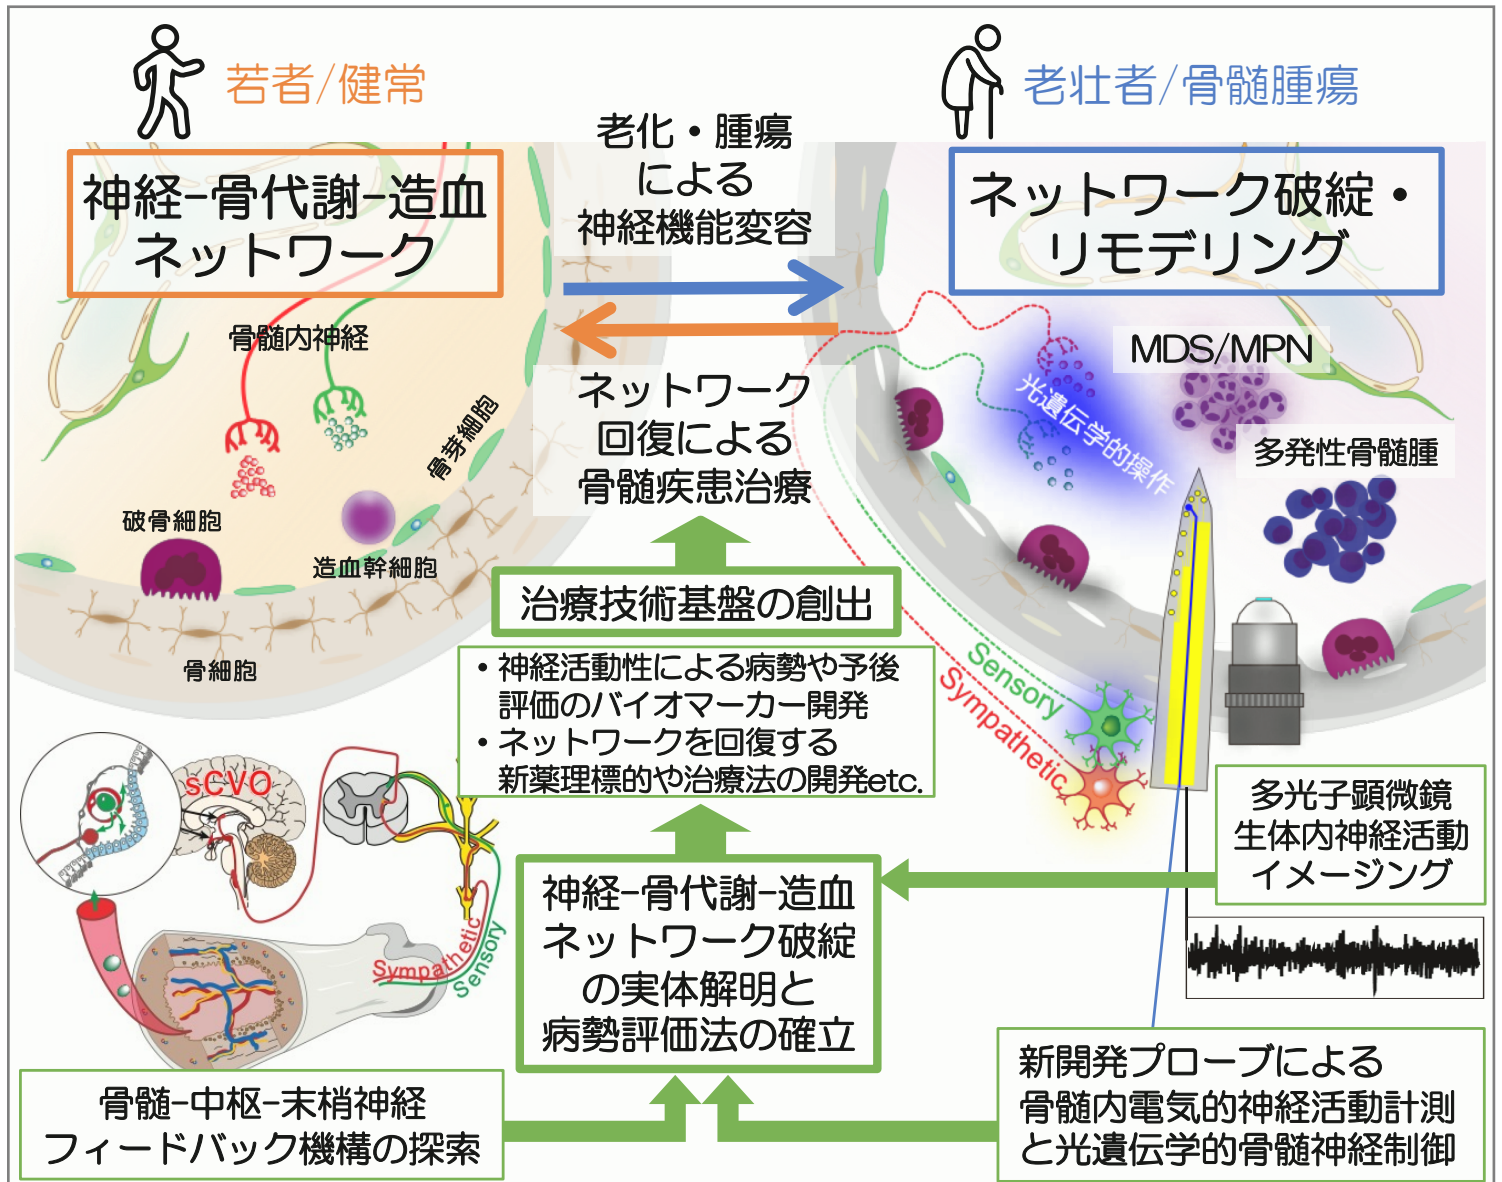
若者/健常

老壮者/骨髄腫瘍

神経–骨代謝–造血
ネットワーク

老化・腫瘍
による
神経機能変容

ネットワーク破綻・
リモデリング

骨髄内神経

MDS/MPN

光遺伝学的操作

骨芽細胞

ネットワーク
回復による
骨髄疾患治療

多発性骨髄腫

破骨細胞

造血幹細胞

治療技術基盤の創出

骨細胞

• 神経活動性による病勢や予後評価のバイオマーカー開発
• ネットワークを回復する新薬理標的や治療法の開発etc.

Sensory

Sympathetic

sCVO

多光子顕微鏡
生体内神経活動
イメージング

神経–骨代謝–造血
ネットワーク破綻
の実体解明と
病勢評価法の確立

Sympathetic
Sensory

骨髄–中枢–末梢神経
フィードバック機構の探索

新開発プローブによる
骨髄内電気的神経活動計測
と光遺伝学的骨髄神経制御